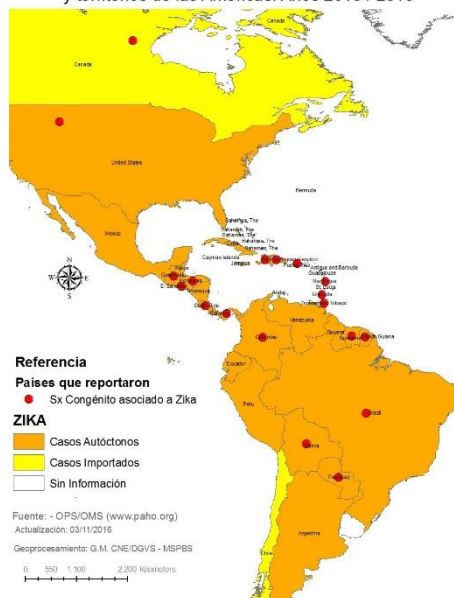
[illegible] y territorios de las Américas. Años 2015 - 2016

Canada

Canada

United States

Bermuda

Mexico

Bahamas, The

Bahamas, The

Bahamas, The

Bahamas, The

Cayman Islands

Jamaica

Puerto Rico

Antigua and Barbuda

Guadeloupe

Martinique

St. Lucia

Grenada

Trinidad and Tobago

Aruba

Belize

Guatemala

El Salvador

Nicaragua

Venezuela

Guyana

Suriname

French Guiana

Colombia

Ecuador

Peru

Brazil

Bolivia

Paraguay

Chile

Argentina

N

W E

S

Referencia

Paises que reportaron

Sx Congénito asociado a Zika

ZIKA

Casos Autóctonos

Casos Importados

Sin Información

Fuente: - OPS/OMS (www.paho.org)

Actualización: 03/11/2016

Geoprocesamiento: G.M. CNE/DGVS - MSPBS

0 550 1.100 2.200 Kilometers